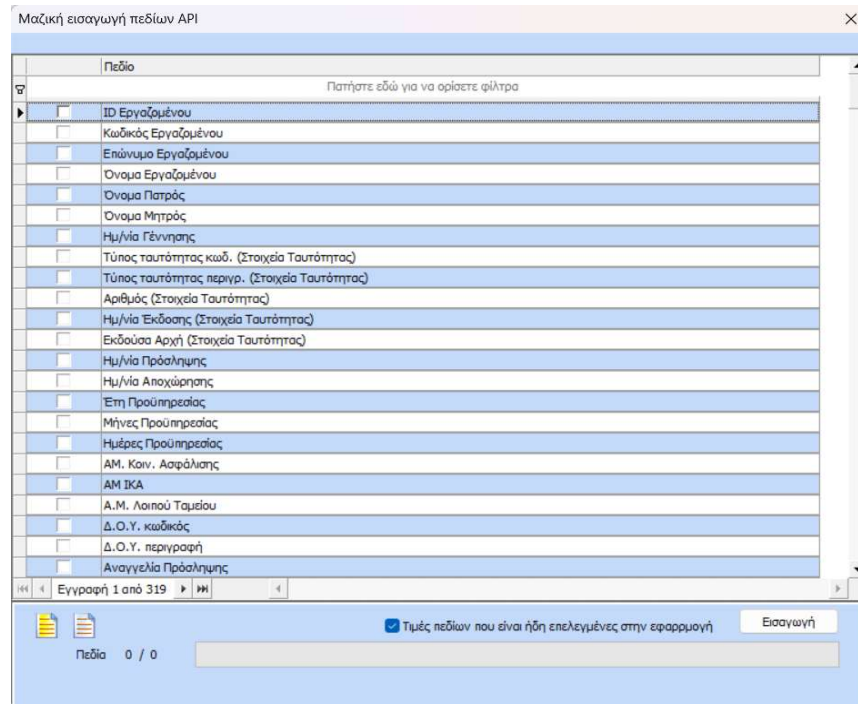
Μαζική εισαγωγή πεδίων API

×

| | Πεδίο |
|---|---|
| | Πατήστε εδώ για να ορίσετε φίλτρα |
| | ID Εργαζομένου |
| | Κωδικός Εργαζομένου |
| | Επώνυμο Εργαζομένου |
| | Όνομα Εργαζομένου |
| | Όνομα Πατρός |
| | Όνομα Μητρός |
| | Ημ/νία Γέννησης |
| | Τύπος ταυτότητας κωδ. (Στοιχεία Ταυτότητας) |
| | Τύπος ταυτότητας περιγρ. (Στοιχεία Ταυτότητας) |
| | Αριθμός (Στοιχεία Ταυτότητας) |
| | Ημ/νία Έκδοσης (Στοιχεία Ταυτότητας) |
| | Εκδούσα Αρχή (Στοιχεία Ταυτότητας) |
| | Ημ/νία Πρόσληψης |
| | Ημ/νία Αποχώρησης |
| | Έτη Προϋπηρεσίας |
| | Μήνες Προϋπηρεσίας |
| | Ημέρες Προϋπηρεσίας |
| | ΑΜ. Κοιν. Ασφάλισης |
| | ΑΜ ΙΚΑ |
| | Α.Μ. Λοιπού Ταμείου |
| | Δ.Ο.Υ. κωδικός |
| | Δ.Ο.Υ. περιγραφή |
| | Αναγγελία Πρόσληψης |

Εγγραφή 1 από 319

Τιμές πεδίων που είναι ήδη επιλεγμένες στην εφαρμογή

Εισαγωγή

Πεδία 0 / 0